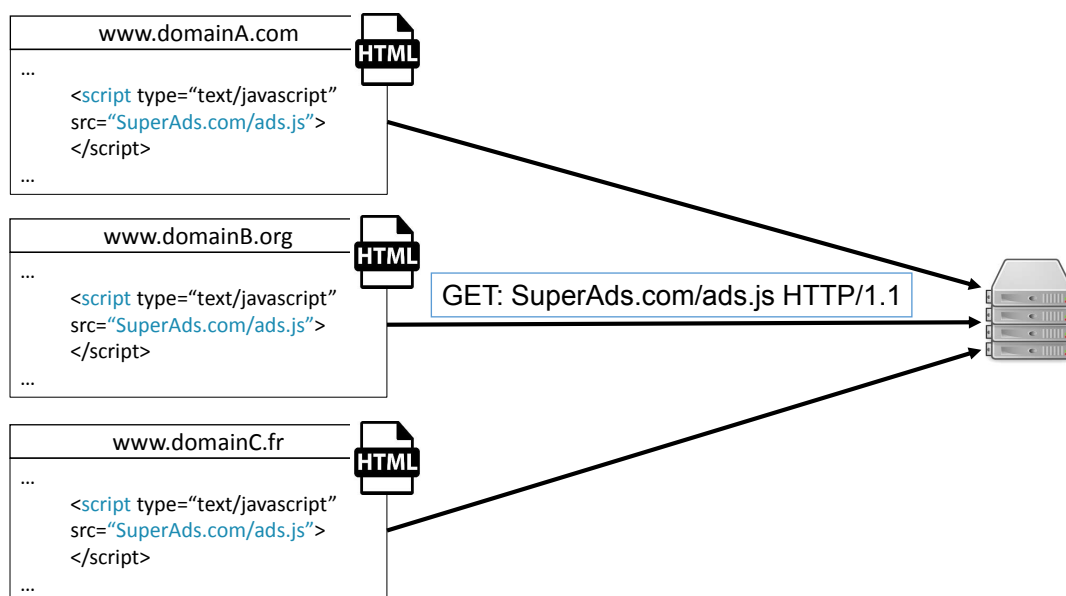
www.domainA.com

HTML

…
<script type="text/javascript" src="SuperAds.com/ads.js">
</script>
…

www.domainB.org

HTML

…
<script type="text/javascript" src="SuperAds.com/ads.js">
</script>
…

GET: SuperAds.com/ads.js HTTP/1.1

www.domainC.fr

HTML

…
<script type="text/javascript" src="SuperAds.com/ads.js">
</script>
…